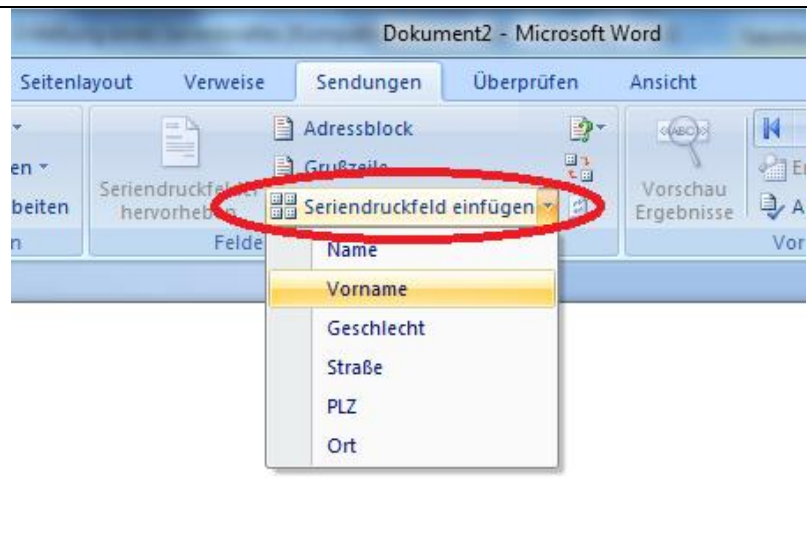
Dokument2 - Microsoft Word

Seitenlayout Verweise Sendungen Überprüfen Ansicht

en
beiten
n

Seriendruckfel
hervorheb

Adressblock
Grußzeile
Seriendruckfeld einfügen

Felde

Vorschau
Ergebnisse

Vor

Name
Vorname
Geschlecht
Straße
PLZ
Ort